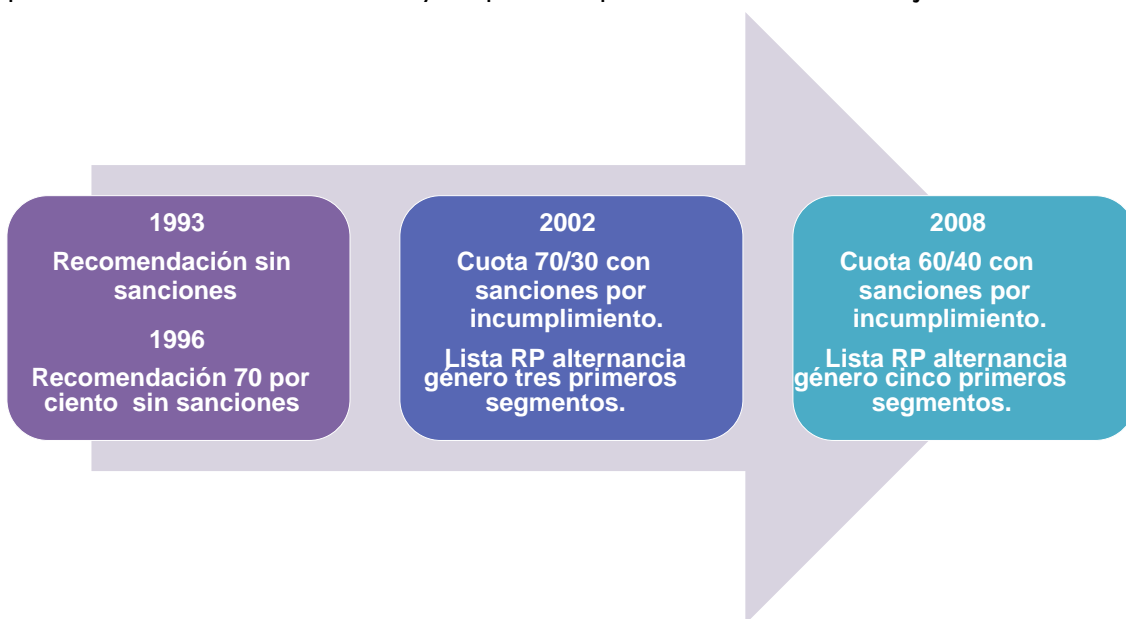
1993
Recomendación sin sanciones
1996
Recomendación 70 por ciento sin sanciones

2002
Cuota 70/30 con sanciones por incumplimiento.
Lista RP alternancia género tres primeros segmentos.

2008
Cuota 60/40 con sanciones por incumplimiento.
Lista RP alternancia género cinco primeros segmentos.